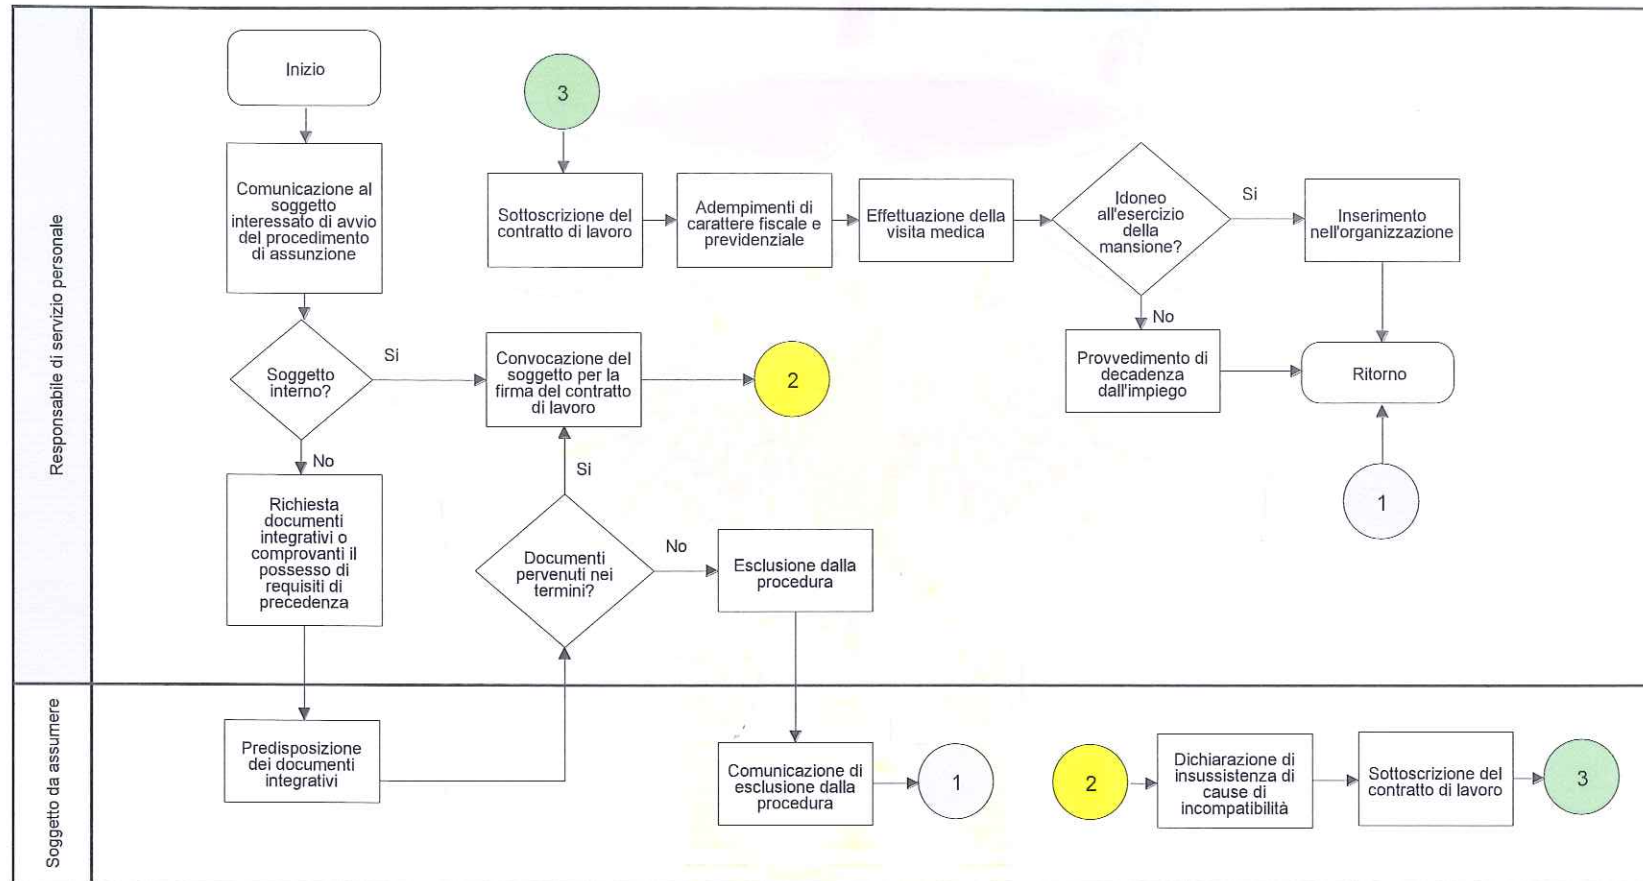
Responsabile di servizio personale

Inizio

Comunicazione al soggetto interessato di avvio del procedimento di assunzione

Soggetto interno?

Si

No

Richiesta documenti integrativi o comprovanti il possesso di requisiti di precedenza

Convocazione del soggetto per la firma del contratto di lavoro

2

Si

Documenti pervenuti nei termini?

No

Esclusione dalla procedura

3

Sottoscrizione del contratto di lavoro

Adempimenti di carattere fiscale e previdenziale

Effettuazione della visita medica

Idoneo all'esercizio della mansione?

Si

Inserimento nell'organizzazione

No

Provvedimento di decadenza dall'impiego

Ritorno

1

Soggetto da assumere

Predisposizione dei documenti integrativi

Comunicazione di esclusione dalla procedura

1

2

Dichiarazione di insussistenza di cause di incompatibilità

Sottoscrizione del contratto di lavoro

3